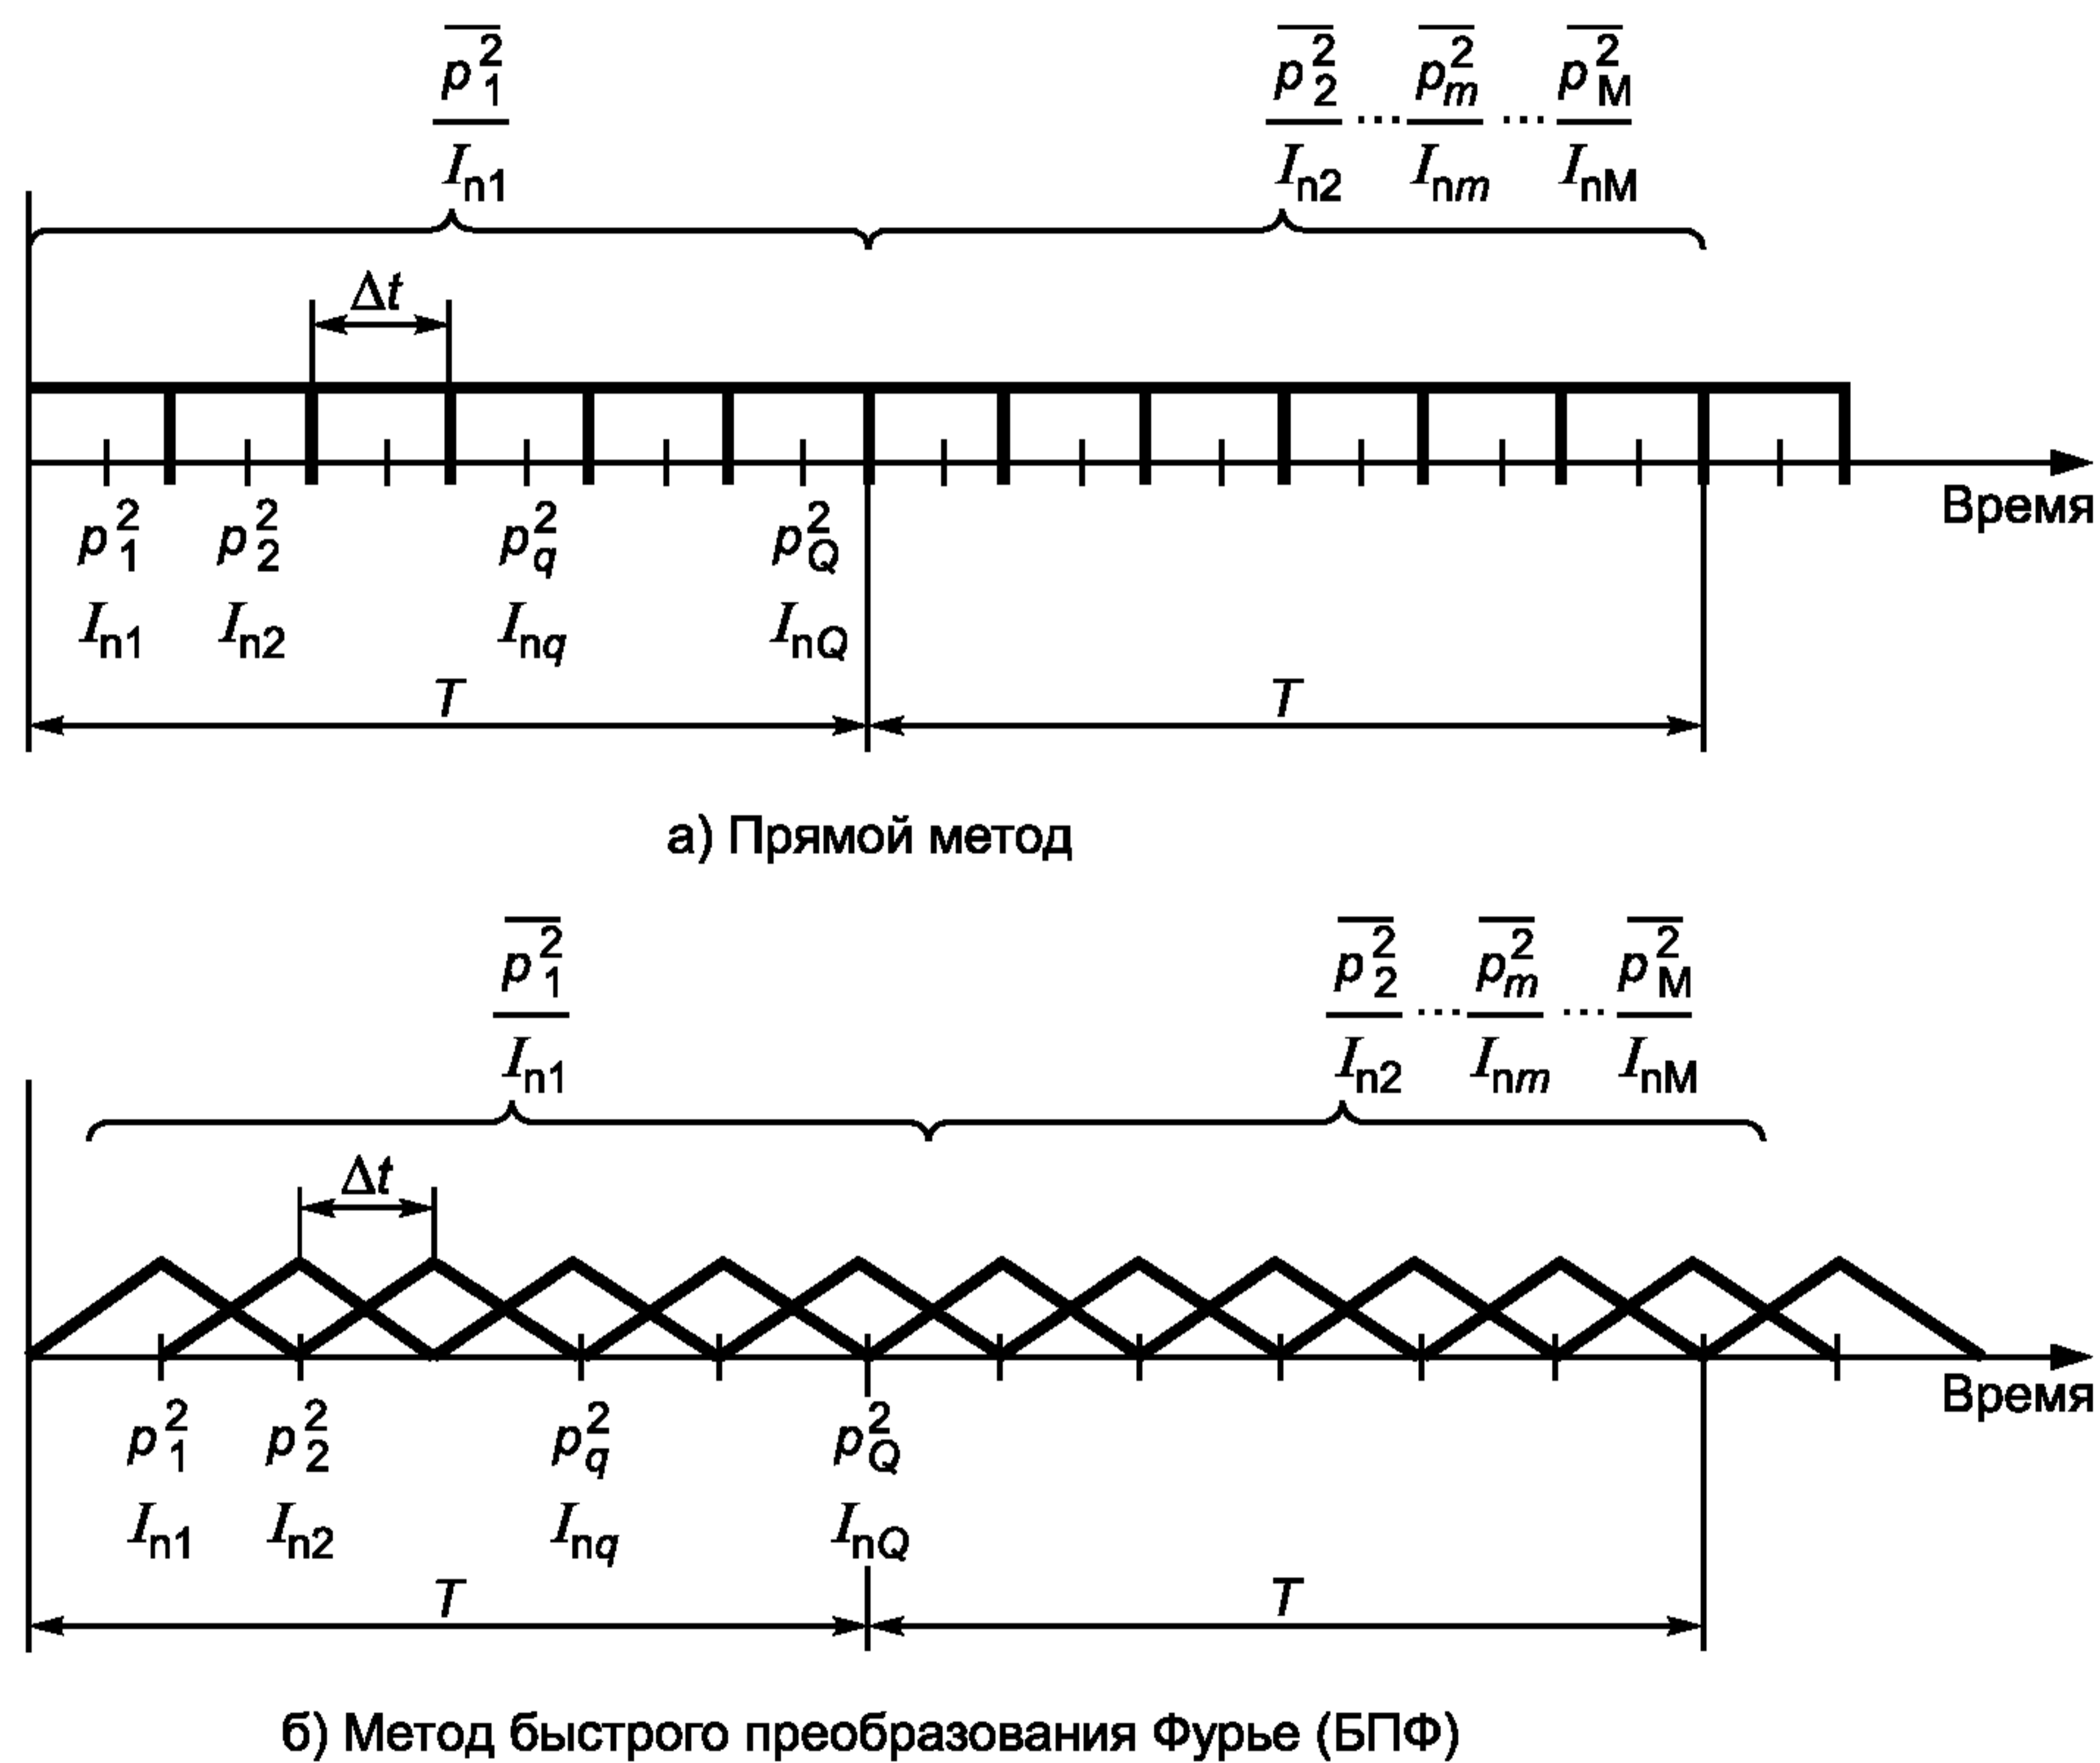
$\overline{p_1^2}$
$I_{n1}$

$\overline{p_2^2}$ ... $\overline{p_m^2}$ ... $\overline{p_M^2}$
$I_{n2}$ $I_{nm}$ $I_{nM}$

$\Delta t$

Время

$p_1^2$ $p_2^2$ $p_q^2$ $p_Q^2$
$I_{n1}$ $I_{n2}$ $I_{nq}$ $I_{nQ}$

$T$ $T$

а) Прямой метод

$\overline{p_1^2}$
$I_{n1}$

$\overline{p_2^2}$ ... $\overline{p_m^2}$ ... $\overline{p_M^2}$
$I_{n2}$ $I_{nm}$ $I_{nM}$

$\Delta t$

Время

$p_1^2$ $p_2^2$ $p_q^2$ $p_Q^2$
$I_{n1}$ $I_{n2}$ $I_{nq}$ $I_{nQ}$

$T$ $T$

б) Метод быстрого преобразования Фурье (БПФ)